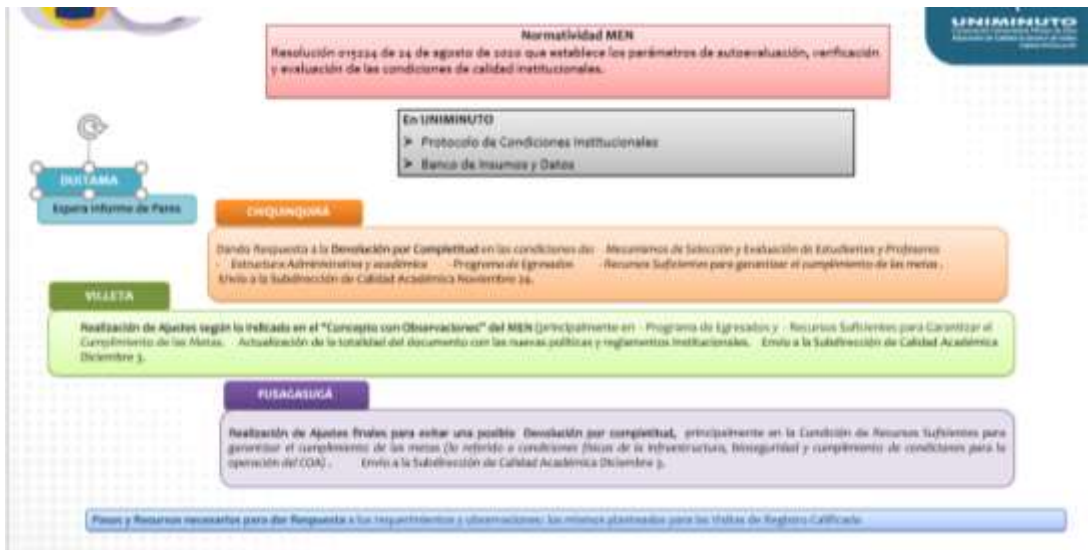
Normatividad MEN
Resolución 015224 de 24 de agosto de 2020 que establece los parámetros de autoevaluación, verificación y evaluación de las condiciones de calidad institucionales.

UNIMINUTO

En UNIMINUTO
➤ Protocolo de Condiciones Institucionales
➤ Banco de Insumos y Datos

DUITAMA
Espera Informe de Pares

CHIQUINQUIRÁ
Dando Respuesta a la Devolución por Completitud en las condiciones de: Mecanismos de Selección y Evaluación de Estudiantes y Profesores - Estructura Administrativa y académica - Programa de Egresados - Recursos Suficientes para garantizar el cumplimiento de las metas. Envío a la Subdirección de Calidad Académica Noviembre 24.

VILLETA
Realización de Ajustes según lo indicado en el "Concepto con Observaciones" del MEN (principalmente en - Programa de Egresados y - Recursos Suficientes para Garantizar el Cumplimiento de las Metas. Actualización de la totalidad del documento con las nuevas políticas y reglamentos institucionales. Envío a la Subdirección de Calidad Académica Diciembre 3.

FUSAGASUGÁ
Realización de Ajustes finales para evitar una posible Devolución por completitud, principalmente en la Condición de Recursos Suficientes para garantizar el cumplimiento de las metas (lo referido a condiciones físicas de la infraestructura, bioseguridad y cumplimiento de condiciones para la operación del CCA). Envío a la Subdirección de Calidad Académica Diciembre 3.

Pasos y Recursos necesarios para dar Respuesta a los requerimientos y observaciones: los mismos planteados para las Visitas de Registro Calificado.